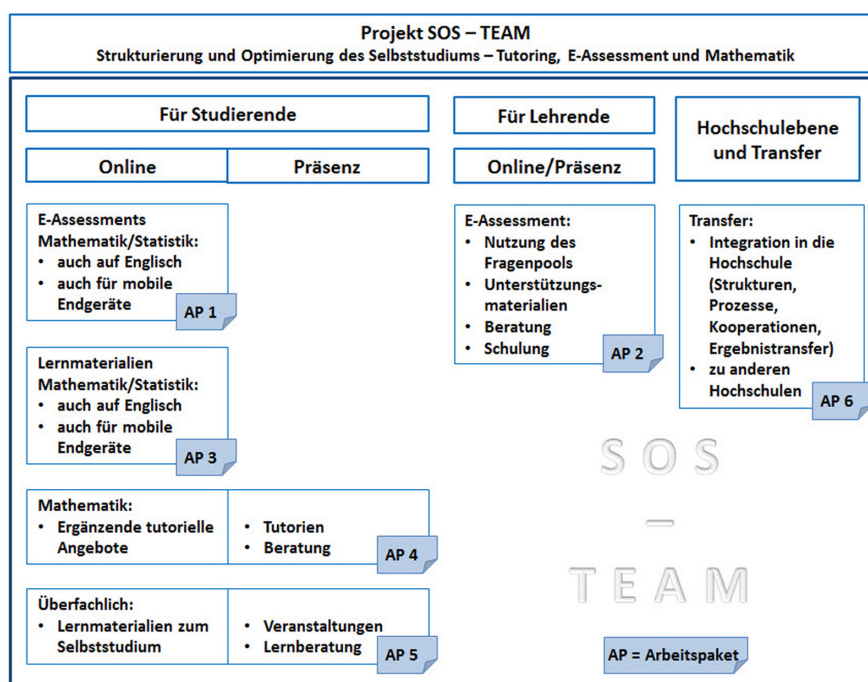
Projekt SOS – TEAM
Strukturierung und Optimierung des Selbststudiums – Tutoring, E-Assessment und Mathematik

Für Studierende

Online

Präsenz

E-Assessments Mathematik/Statistik:
• auch auf Englisch
• auch für mobile Endgeräte
AP 1

Lernmaterialien Mathematik/Statistik:
• auch auf Englisch
• auch für mobile Endgeräte
AP 3

Mathematik:
• Ergänzende tutorielle Angebote

• Tutorien
• Beratung
AP 4

Überfachlich:
• Lernmaterialien zum Selbststudium

• Veranstaltungen
• Lernberatung
AP 5

Für Lehrende

Online/Präsenz

E-Assessment:
• Nutzung des Fragenpools
• Unterstützungsmaterialien
• Beratung
• Schulung
AP 2

Hochschulebene und Transfer

Transfer:
• Integration in die Hochschule (Strukturen, Prozesse, Kooperationen, Ergebnistransfer)
• zu anderen Hochschulen
AP 6

SOS
–
TEAM

AP = Arbeitspaket